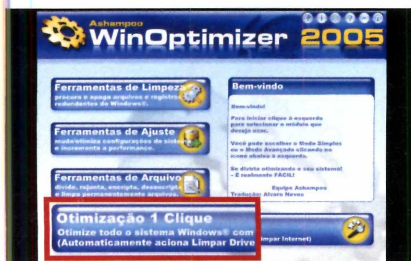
Ashampoo
WinOptimizer 2005

Ferramentas de Limpeza
procure e apague arquivos e registros redundantes do Windows®.

Ferramentas de Ajuste
mude/otimize configurações do sistema e incremente a performance.

Ferramentas de Arquivo
divida, rejunte, encripte, desencripte e limpe permanentemente arquivos.

Bem-vindo

Bem-vindo!

Para iniciar clique à esquerda para selecionar o módulo que deseja usar.

Você pode escolher o Modo Simples ou o Modo Avançado clicando no nome abaixo à esquerda.

Se divirta otimizando o seu sistema! - É realmente FÁCIL!

Equipe Ashampoo
Tradução: Alvaro Neves

Otimização 1 Clique
Otimize todo o sistema Windows® com
(Automaticamente aciona Limpar Drive
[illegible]impar Internet)